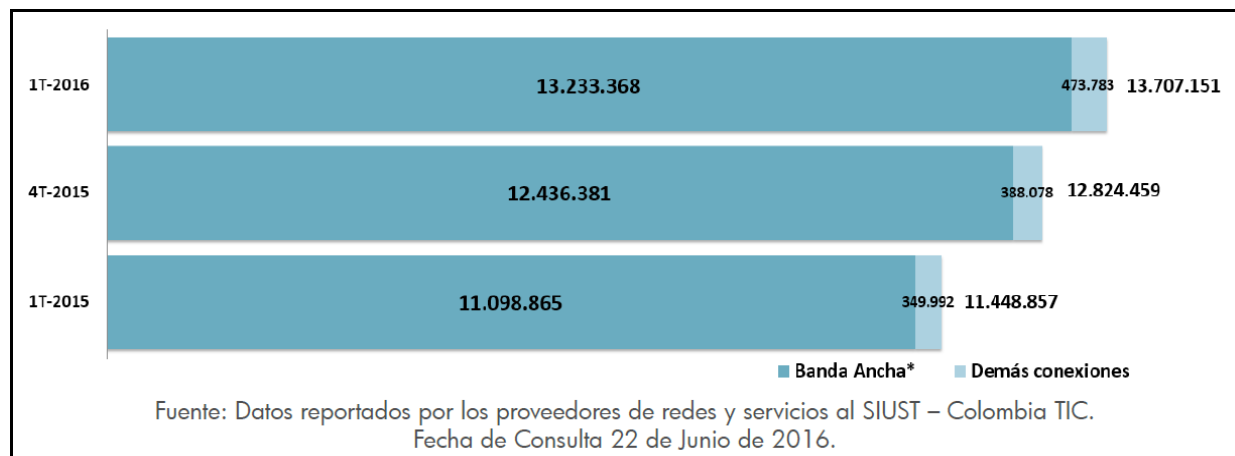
1T-2016
13.233.368
473.783
13.707.151

4T-2015
12.436.381
388.078
12.824.459

1T-2015
11.098.865
349.992
11.448.857

Banda Ancha*
Demás conexiones

Fuente: Datos reportados por los proveedores de redes y servicios al SIUST – Colombia TIC. Fecha de Consulta 22 de Junio de 2016.